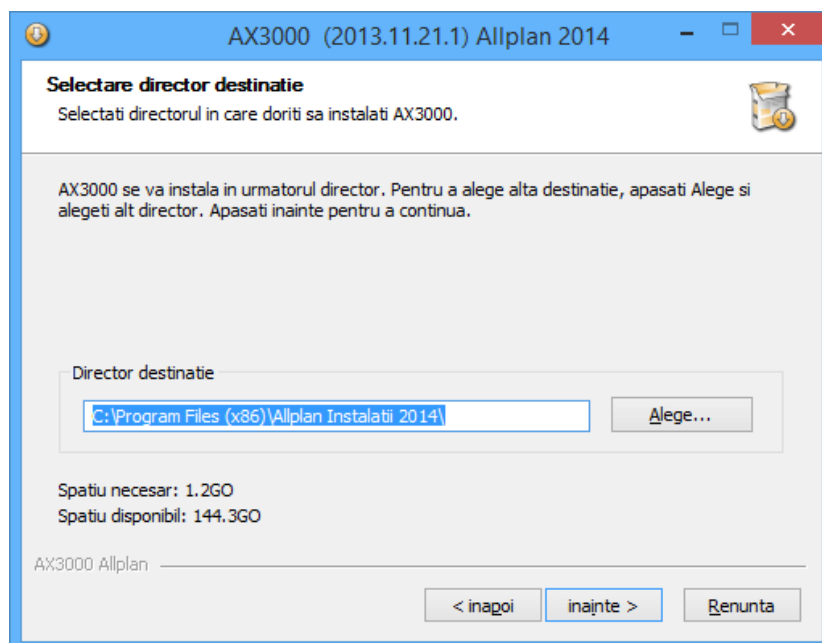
AX3000 (2013.11.21.1) Allplan 2014

Selectare director destinatie

Selectati directorul in care doriti sa instalati AX3000.

AX3000 se va instala in urmatorul director. Pentru a alege alta destinatie, apasati Alege si alegeti alt director. Apasati inainte pentru a continua.

Director destinatie

C:\Program Files (x86)\Allplan Instalatii 2014\

Alege...

Spatiu necesar: 1.2GO

Spatiu disponibil: 144.3GO

AX3000 Allplan

< inapoi

inainte >

Renunta